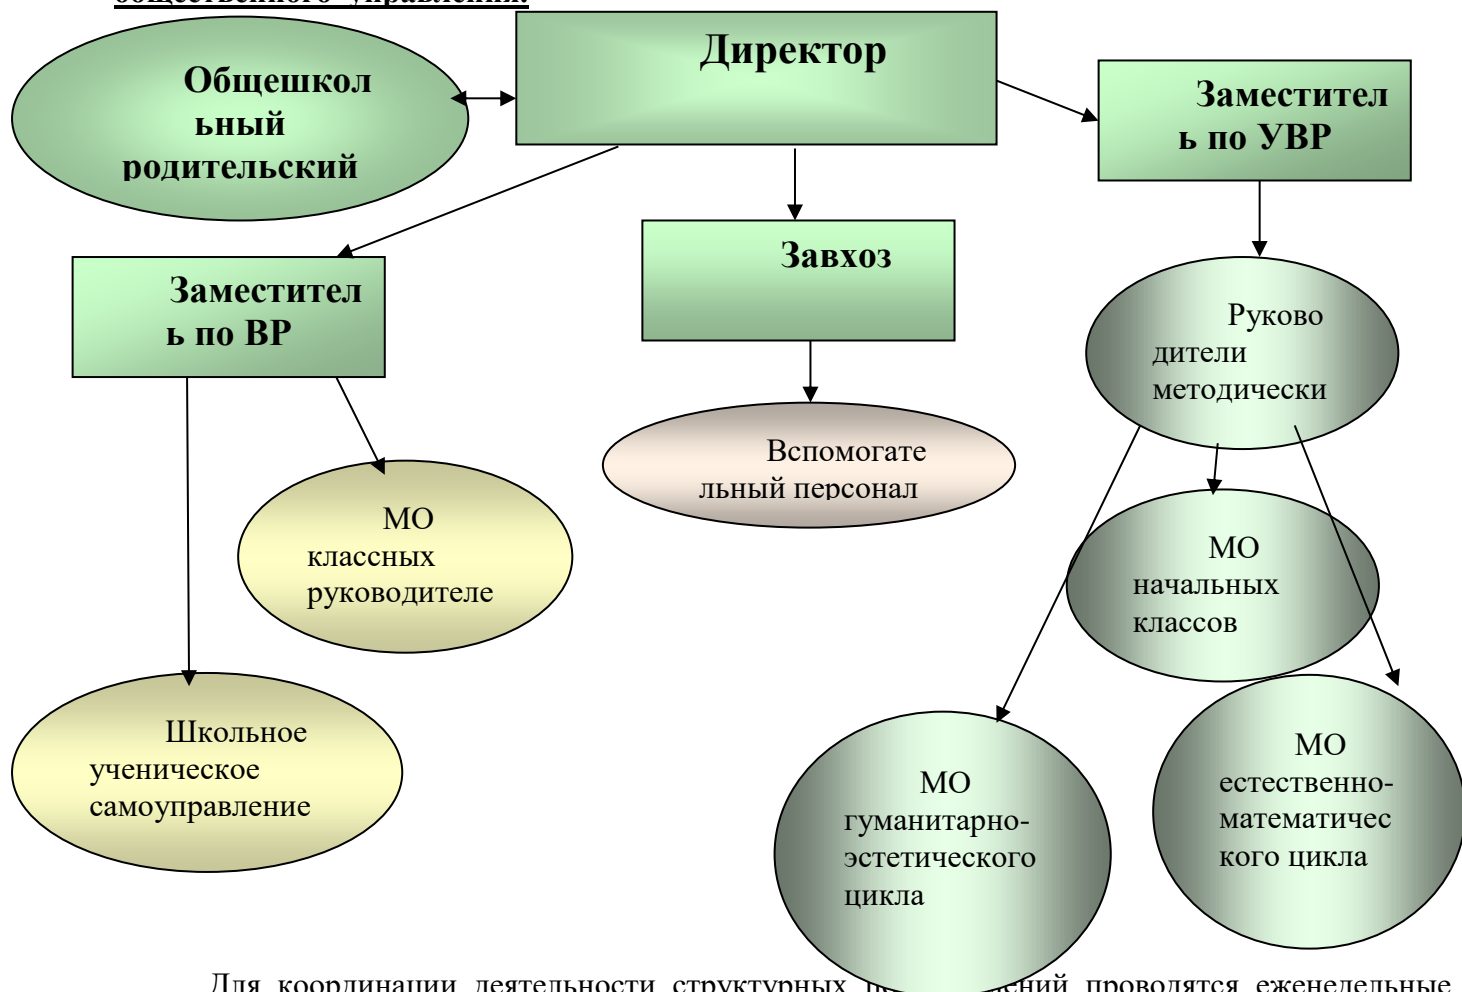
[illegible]

Общешкольный родительский

Директор

Заместитель по УВР

Заместитель по ВР

Завхоз

Руководители методически

Вспомогательный персонал

МО классных руководителе

МО начальных классов

Школьное ученическое самоуправление

МО гуманитарно-эстетического цикла

МО естественно-математического цикла

Для координации деятельности структурных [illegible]ений проводятся еженедельные